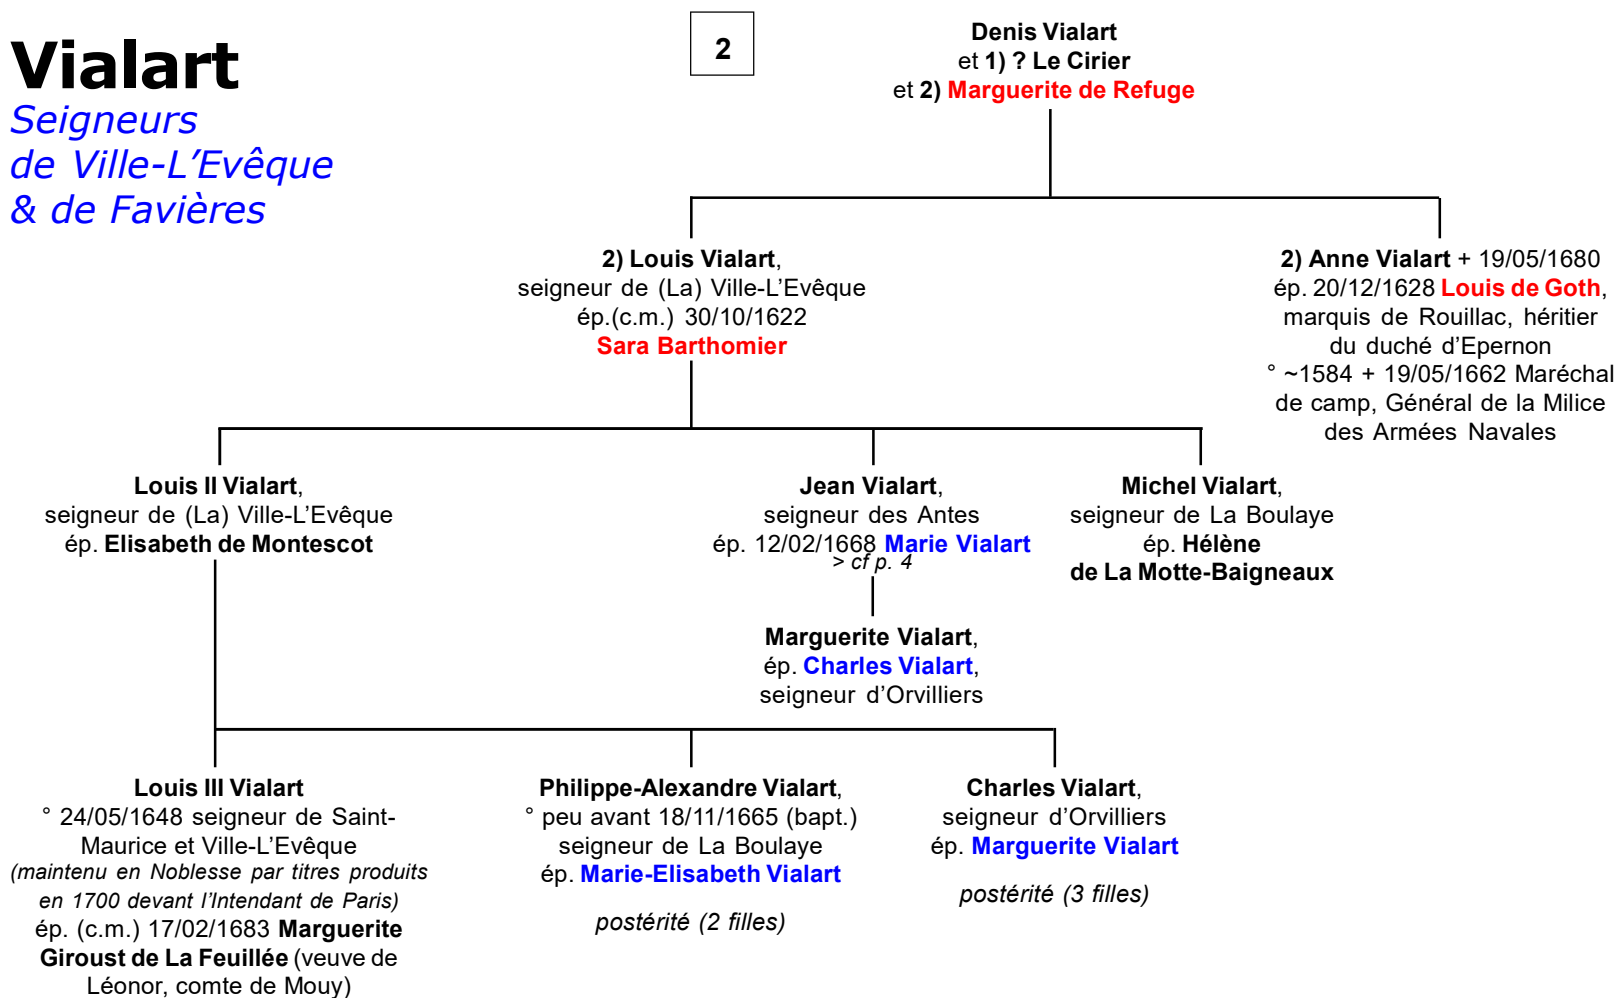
Vialart
Seigneurs
de Ville-L'Evêque
& de Favières

2

Denis Vialart
et 1) ? Le Cirier
et 2) Marguerite de Refuge

2) Louis Vialart,
seigneur de (La) Ville-L'Evêque
ép.(c.m.) 30/10/1622
Sara Barthomier

2) Anne Vialart + 19/05/1680
ép. 20/12/1628 Louis de Goth,
marquis de Rouillac, héritier
du duché d'Epernon
° ~1584 + 19/05/1662 Maréchal
de camp, Général de la Milice
des Armées Navales

Louis II Vialart,
seigneur de (La) Ville-L'Evêque
ép. Elisabeth de Montescot

Jean Vialart,
seigneur des Antes
ép. 12/02/1668 Marie Vialart
> cf p. 4

Michel Vialart,
seigneur de La Boulaye
ép. Hélène
de La Motte-Baigneaux

Marguerite Vialart,
ép. Charles Vialart,
seigneur d'Orvilliers

Louis III Vialart
° 24/05/1648 seigneur de Saint-Maurice et Ville-L'Evêque
(maintenu en Noblesse par titres produits en 1700 devant l'Intendant de Paris)
ép. (c.m.) 17/02/1683 Marguerite Giroust de La Feuillée (veuve de Léonor, comte de Mouy)

Philippe-Alexandre Vialart,
° peu avant 18/11/1665 (bapt.)
seigneur de La Boulaye
ép. Marie-Elisabeth Vialart

postérité (2 filles)

Charles Vialart,
seigneur d'Orvilliers
ép. Marguerite Vialart

postérité (3 filles)